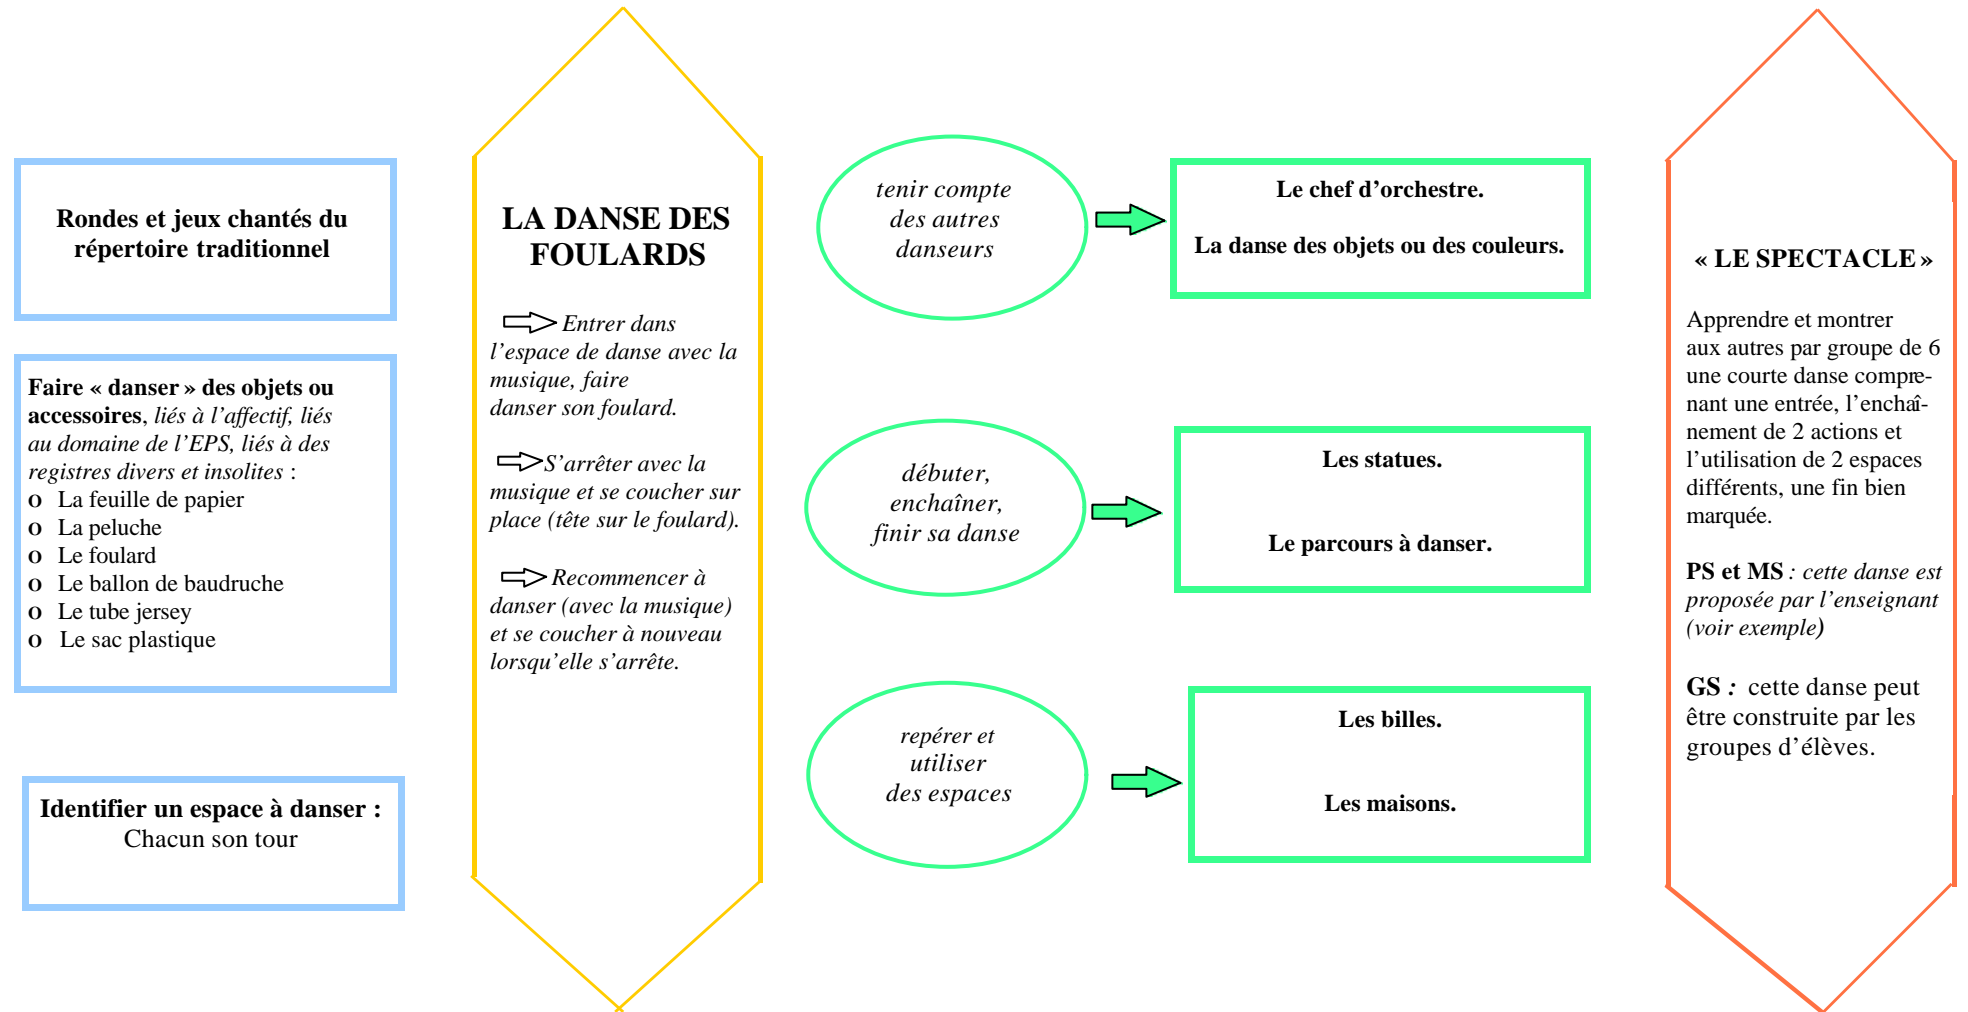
Rondes et jeux chantés du répertoire traditionnel

Faire « danser » des objets ou accessoires, liés à l'affectif, liés au domaine de l'EPS, liés à des registres divers et insolites :
o La feuille de papier
o La peluche
o Le foulard
o Le ballon de baudruche
o Le tube jersey
o Le sac plastique

Identifier un espace à danser : Chacun son tour

LA DANSE DES FOULARDS

Entrer dans l'espace de danse avec la musique, faire danser son foulard.

S'arrêter avec la musique et se coucher sur place (tête sur le foulard).

Recommencer à danser (avec la musique) et se coucher à nouveau lorsqu'elle s'arrête.

tenir compte des autres danseurs

Le chef d'orchestre.

La danse des objets ou des couleurs.

débuter, enchaîner, finir sa danse

Les statues.

Le parcours à danser.

repérer et utiliser des espaces

Les billes.

Les maisons.

« LE SPECTACLE »

Apprendre et montrer aux autres par groupe de 6 une courte danse comprenant une entrée, l'enchaînement de 2 actions et l'utilisation de 2 espaces différents, une fin bien marquée.

PS et MS : cette danse est proposée par l'enseignant (voir exemple)

GS : cette danse peut être construite par les groupes d'élèves.